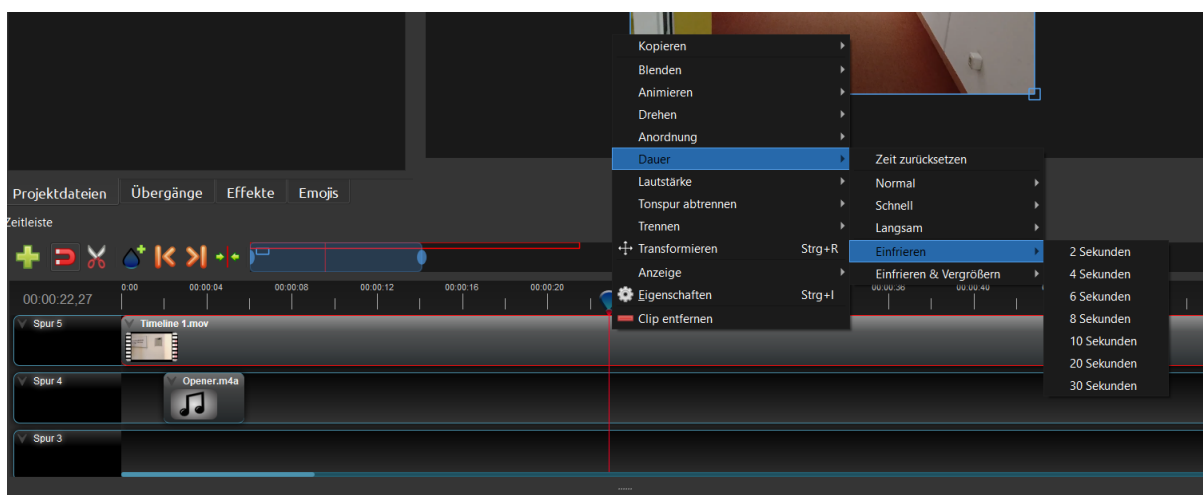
Projektdateien Übergänge Effekte Emojis

Zeitleiste

00:00:22,27

0:00 00:00:04 00:00:08 00:00:12 00:00:16 00:00:20 00:00:36 00:00:40

Spur 5
Timeline 1.mov

Spur 4
Opener.m4a

Spur 3

Kopieren
Blenden
Animieren
Drehen
Anordnung
Dauer
Lautstärke
Tonspur abtrennen
Trennen
Transformieren Strg+R
Anzeige
Eigenschaften Strg+I
Clip entfernen

Zeit zurücksetzen
Normal
Schnell
Langsam
Einfrieren
Einfrieren & Vergrößern

2 Sekunden
4 Sekunden
6 Sekunden
8 Sekunden
10 Sekunden
20 Sekunden
30 Sekunden